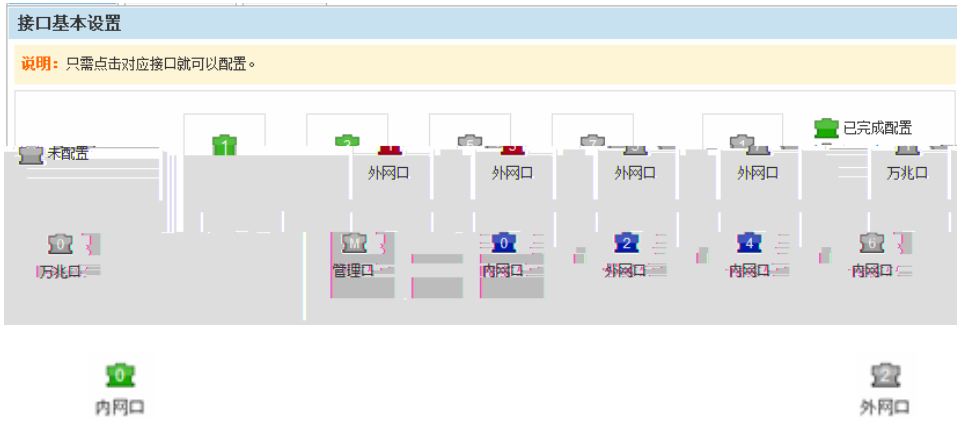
接口基本设置

说明：只需点击对应接口就可以配置。

已完成配置

未配置

1

3

1

5

3

7

5

外网口

外网口

外网口

外网口

万兆口

0

M

0

2

4

6

万兆口

管理口

内网口

外网口

内网口

内网口

0

内网口

2

外网口